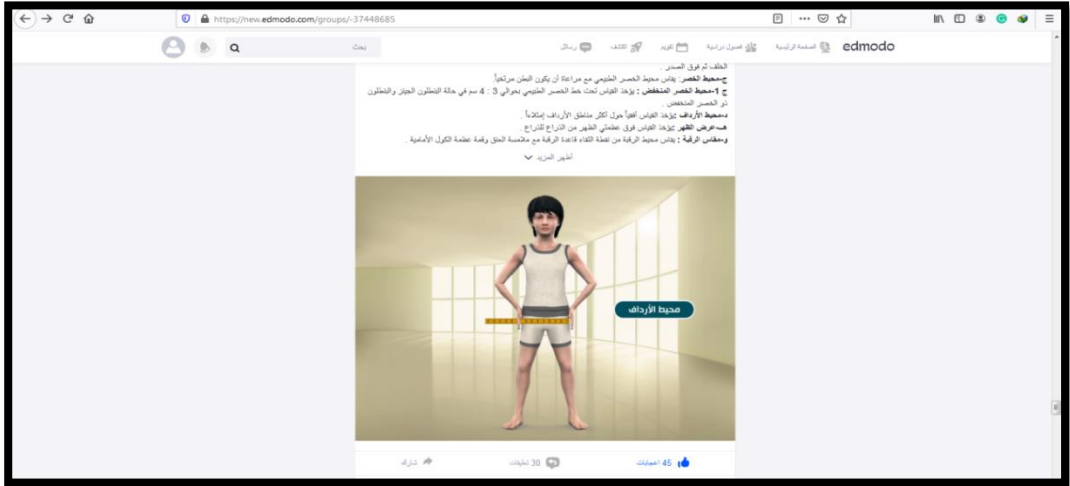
https://new.edmodo.com/groups/-37448685

edmodo الصفحة الرئيسية فصول دراسية تقويم الكشف رسائل بحث

الخلف ثم فوق الصدر .
ج-محيط الخصر: يقاس محيط الخصر الطبيعي مع مراعاة أن يكون البطن مرتخياً .
ج 1-محيط الخصر المنخفض : يؤخذ القياس تحت خط الخصر الطبيعي بحوالي 3 : 4 سم في حالة البنطلون الجينز والبنطلون ذو الخصر المنخفض .
د-محيط الأرداف :يؤخذ القياس أفقياً حول أكثر مناطق الأرداف إمتلاءاً .
هـ-عرض الظهر :يؤخذ القياس فوق عظمتي الظهر من الذراع للذراع .
و-مقاس الرقبة : يقاس محيط الرقبة من نقطة التقاء قاعدة الرقبة مع ملامسة الحلق وقمة عظمة الكول الأمامية .

أظهر المزيد

محيط الأرداف

45 اعجابات 30 تعليقات شارك